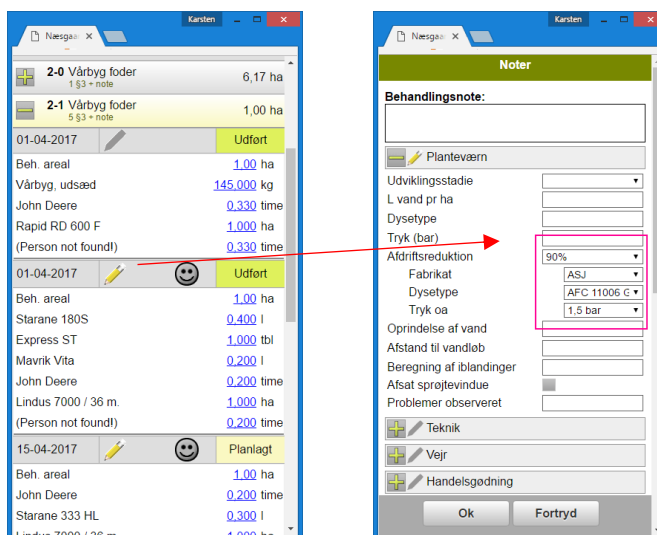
Karsten

Næsgaa ×

2-0 Vårbyg foder
6 §3 + note
6,17 ha

2-1 Vårbyg foder
5 §3 + note
1,00 ha

01-04-2017 Udført

| | | |
|---|---|---|
| Beh. areal | 1,00 | ha |
| Vårbyg, udsæd | 145,000 | kg |
| John Deere | 0,330 | time |
| Rapid RD 600 F | 1,000 | ha |
| (Person not found!) | 0,330 | time |

01-04-2017 Udført

| | | |
|---|---|---|
| Beh. areal | 1,00 | ha |
| Starane 180S | 0,400 | l |
| Express ST | 1,000 | tbl |
| Mavrik Vita | 0,200 | l |
| John Deere | 0,200 | time |
| Lindus 7000 / 36 m. | 1,000 | ha |
| (Person not found!) | 0,200 | time |

15-04-2017 Planlagt

| | | |
|---|---|---|
| Beh. areal | 1,00 | ha |
| John Deere | 0,200 | time |
| Starane 333 HL | 0,300 | l |

Karsten

Næsgaa ×

Noter

Behandlingsnote:

Planteværn

Udviklingsstadie
L vand pr ha
Dysetype
Tryk (bar)
Afdriftsreduktion 90%
Fabrikat ASJ
Dysetype AFC 11006 G
Tryk oa 1,5 bar
Oprindelse af vand
Afstand til vandløb
Beregning af iblandinger
Afsat sprøjtevindue
Problemer observeret

Teknik

Vejr

Handelsgødning

Ok Fortryd